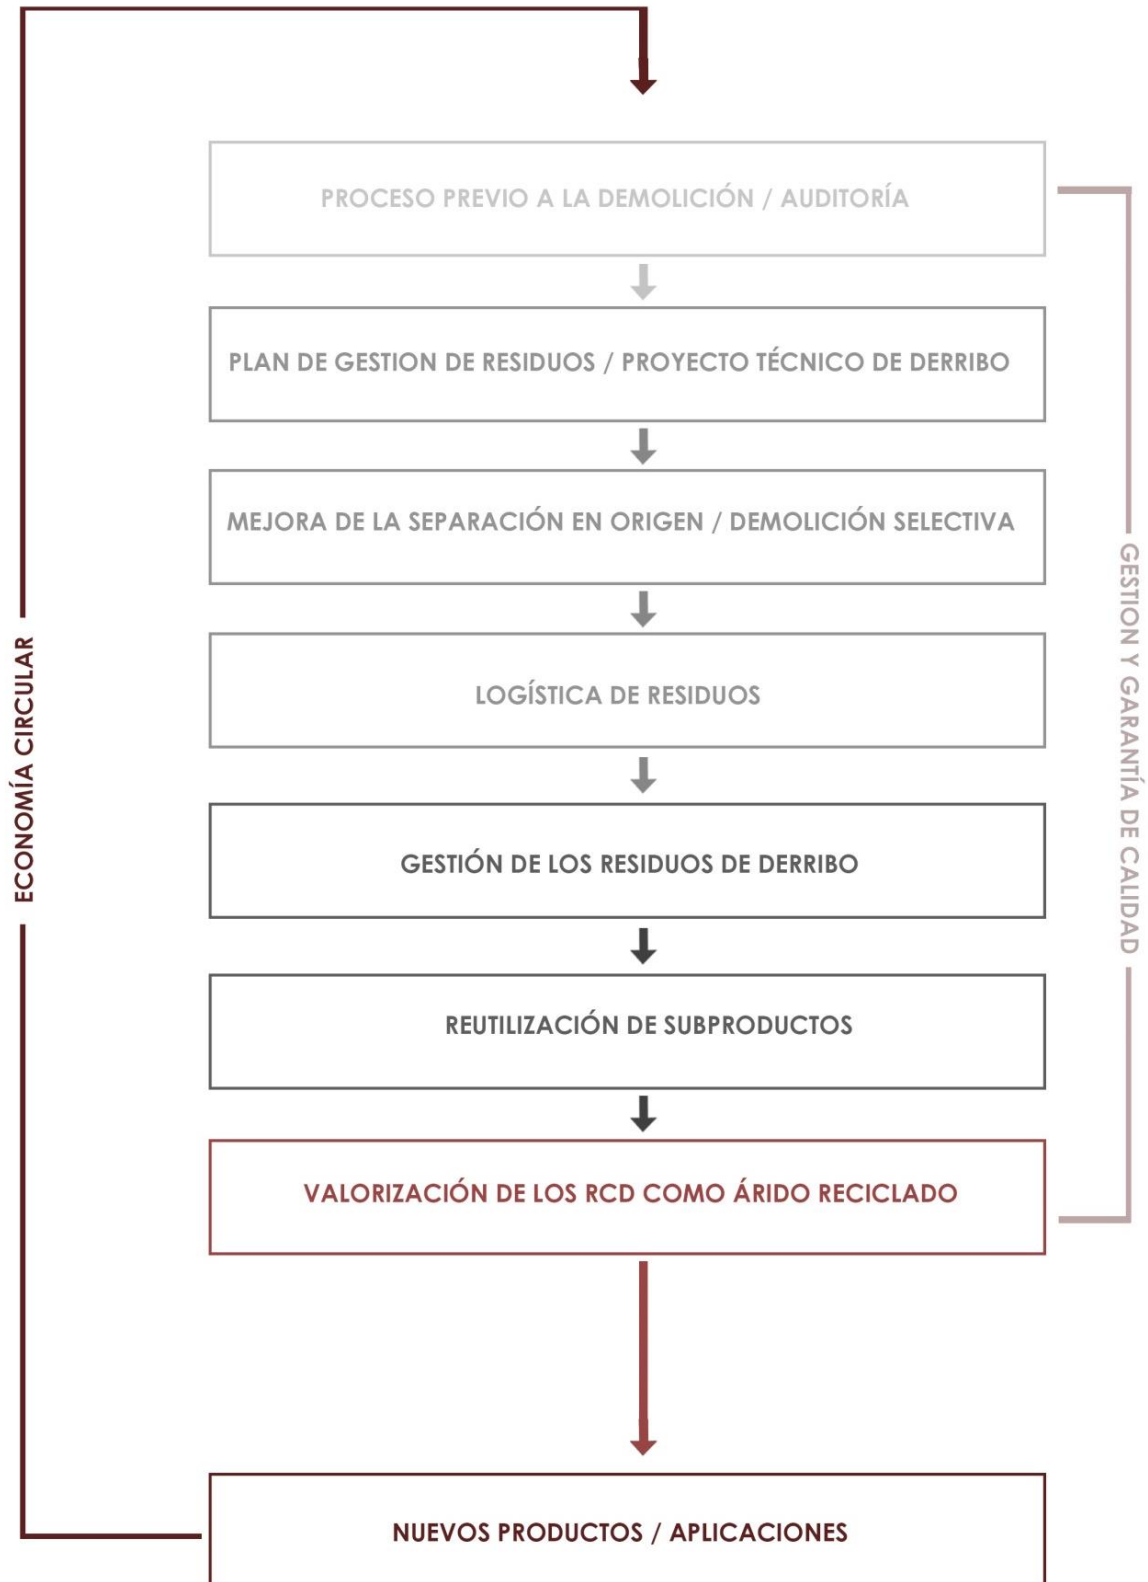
PROCESO PREVIO A LA DEMOLICIÓN / AUDITORÍA

PLAN DE GESTION DE RESIDUOS / PROYECTO TÉCNICO DE DERRIBO

MEJORA DE LA SEPARACIÓN EN ORIGEN / DEMOLICIÓN SELECTIVA

LOGÍSTICA DE RESIDUOS

GESTIÓN DE LOS RESIDUOS DE DERRIBO

REUTILIZACIÓN DE SUBPRODUCTOS

VALORIZACIÓN DE LOS RCD COMO ÁRIDO RECICLADO

NUEVOS PRODUCTOS / APLICACIONES

ECONOMÍA CIRCULAR

GESTION Y GARANTÍA DE CALIDAD